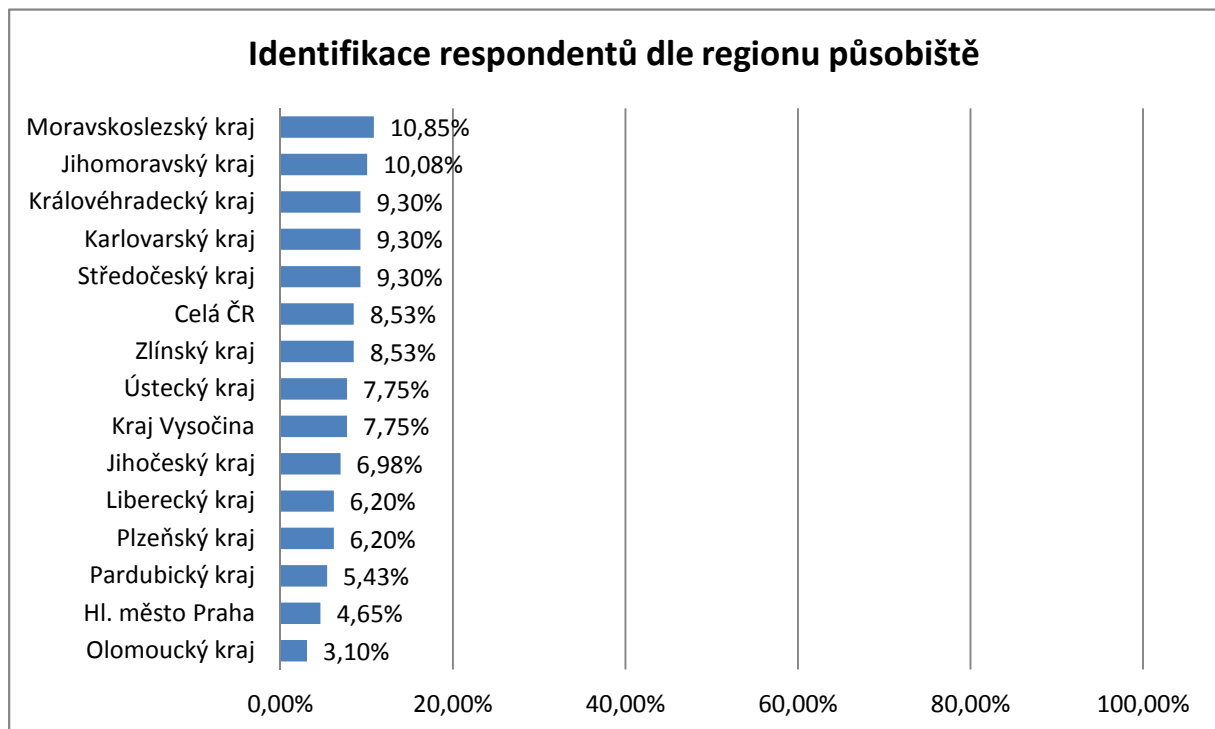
Identifikace respondentů dle regionu působiště

| Region | Podíl |
|---|---|
| Moravskoslezský kraj | 10,85% |
| Jihomoravský kraj | 10,08% |
| Královéhradecký kraj | 9,30% |
| Karlovarský kraj | 9,30% |
| Středočeský kraj | 9,30% |
| Celá ČR | 8,53% |
| Zlínský kraj | 8,53% |
| Ústecký kraj | 7,75% |
| Kraj Vysočina | 7,75% |
| Jihočeský kraj | 6,98% |
| Liberecký kraj | 6,20% |
| Plzeňský kraj | 6,20% |
| Pardubický kraj | 5,43% |
| Hl. město Praha | 4,65% |
| Olomoucký kraj | 3,10% |

0,00% 20,00% 40,00% 60,00% 80,00% 100,00%